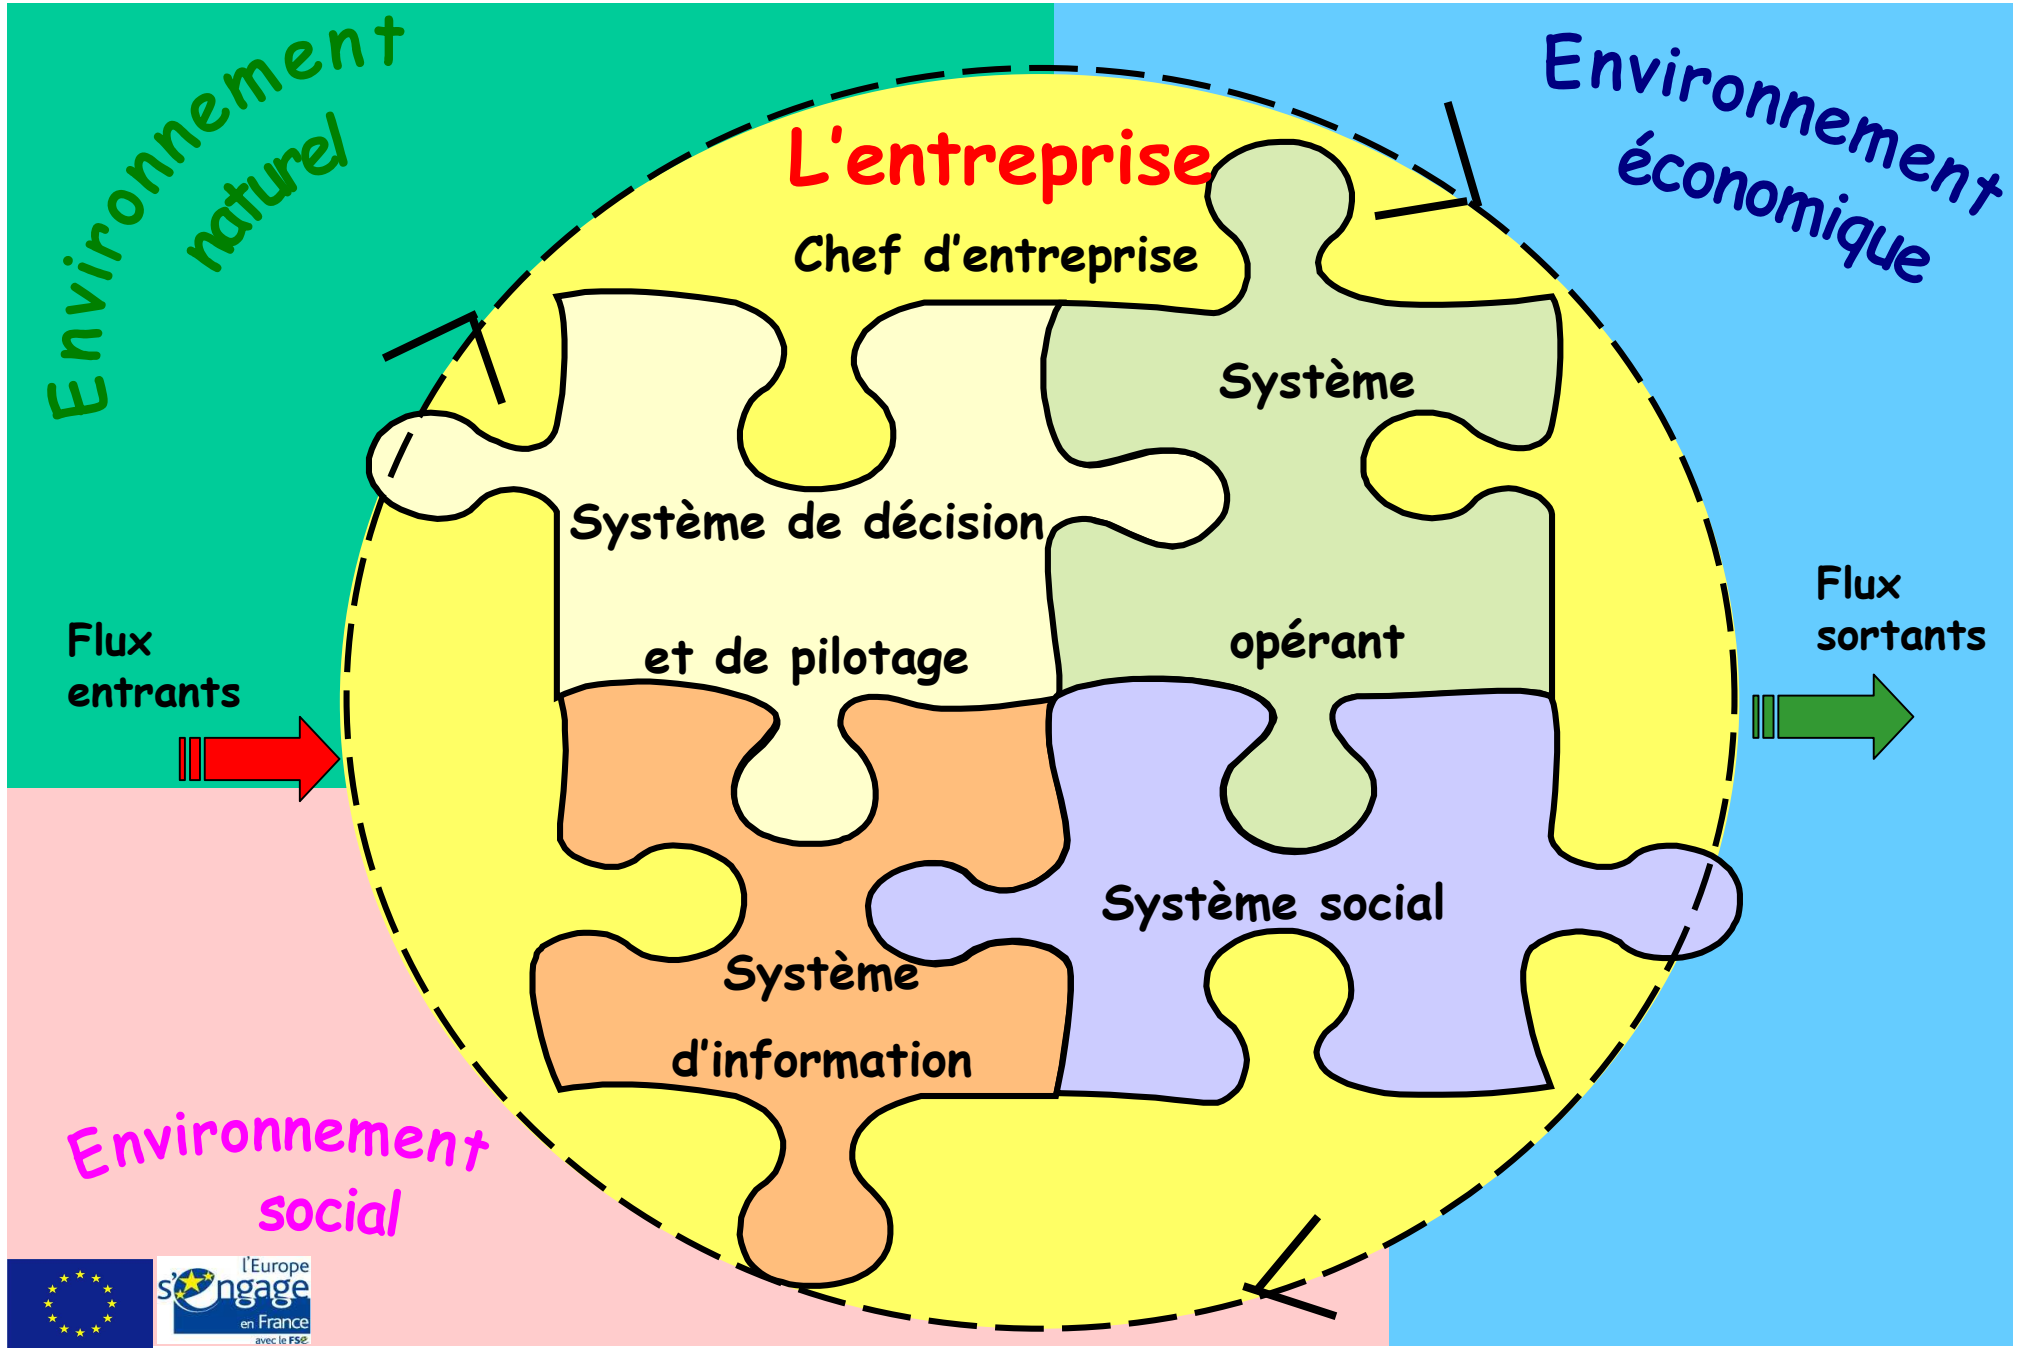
Environnement naturel

L'entreprise

Environnement économique

Chef d'entreprise

Système opérant

Système de décision et de pilotage

Flux entrants

Flux sortants

Système d'information

Système social

Environnement social

l'Europe s'engage en France avec le FSE